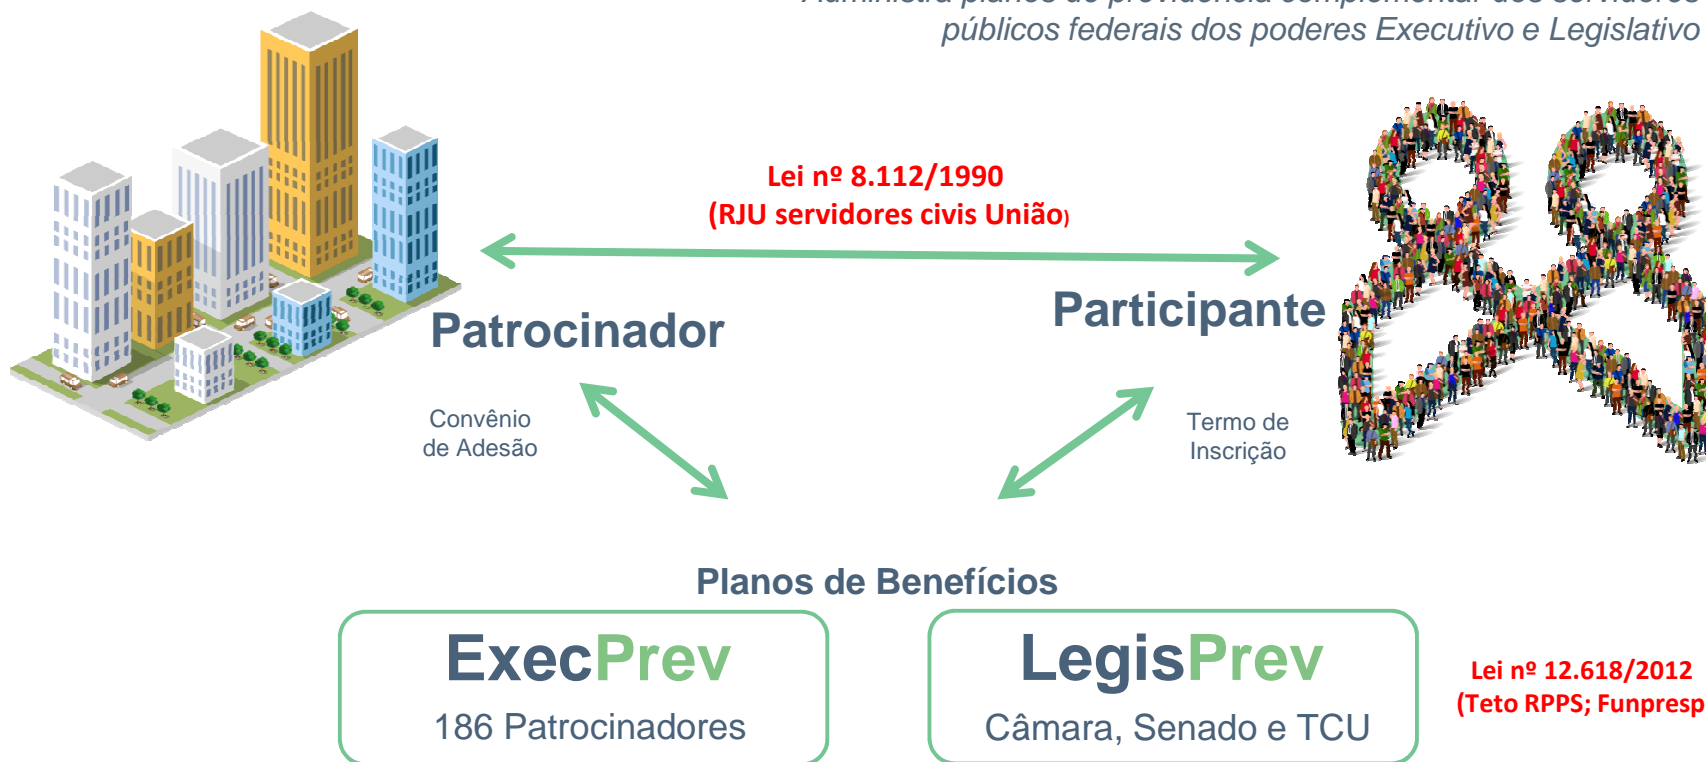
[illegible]
públicos federais dos poderes Executivo e Legislativo

Lei nº 8.112/1990
(RJU servidores civis União)

Patrocinador

Participante

Convênio de Adesão

Termo de Inscrição

Planos de Benefícios

ExecPrev
186 Patrocinadores

LegisPrev
Câmara, Senado e TCU

Lei nº 12.618/2012
(Teto RPPS; Funpresp